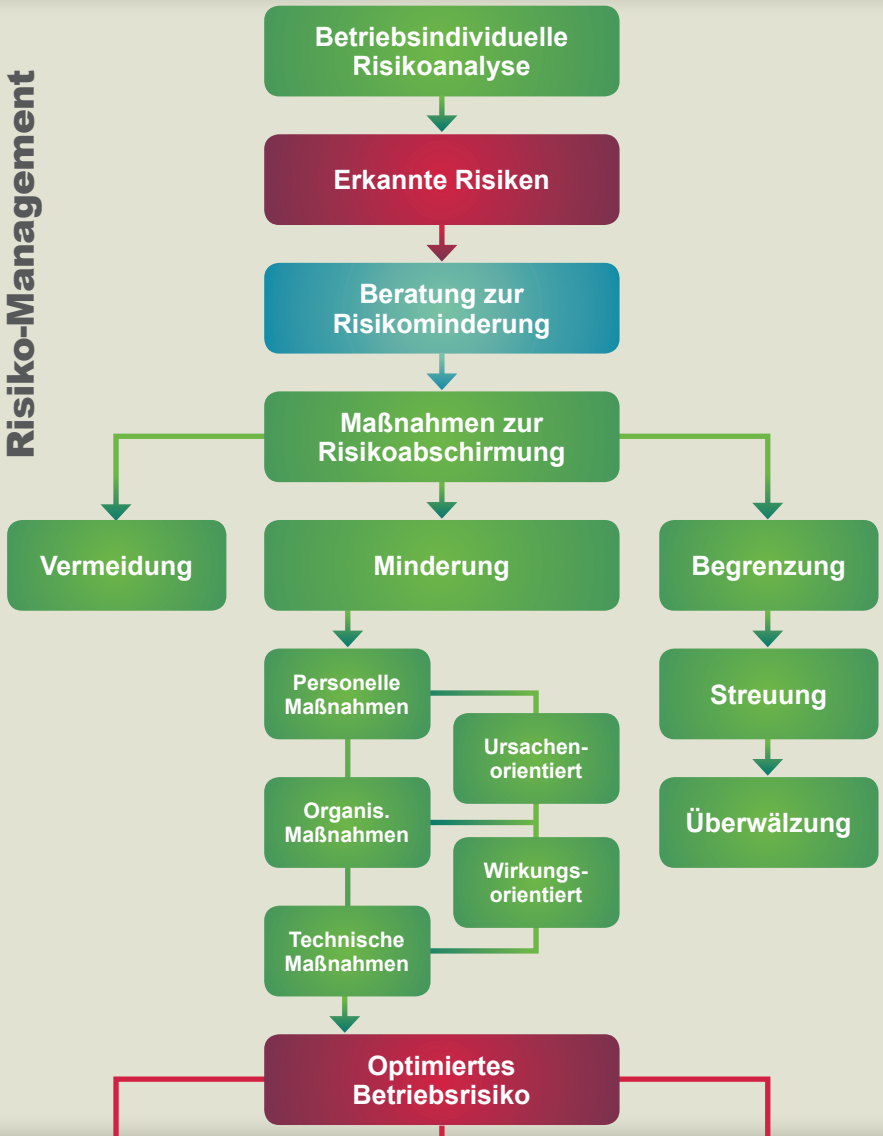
Risiko-Management

Betriebsindividuelle Risikoanalyse

Erkannte Risiken

Beratung zur Risikominderung

Maßnahmen zur Risikoabschirmung

Vermeidung

Minderung

Begrenzung

Personelle Maßnahmen

Ursachenorientiert

Organis. Maßnahmen

Wirkungsorientiert

Technische Maßnahmen

Streuung

Überwälzung

Optimiertes Betriebsrisiko